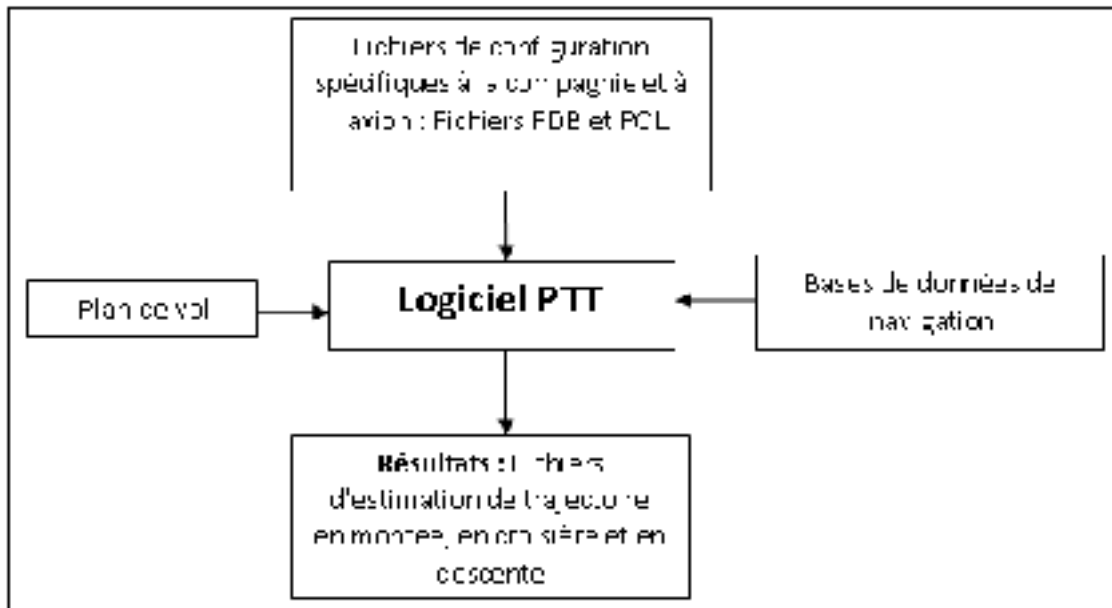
Fichiers de configuration spécifiques à la compagnie et à avion : Fichiers FDB et PCL

Plan de vol

Logiciel PTT

Bases de données de navigation

Résultats : Fichiers d'estimation de trajectoire en montée, en croisière et en descente